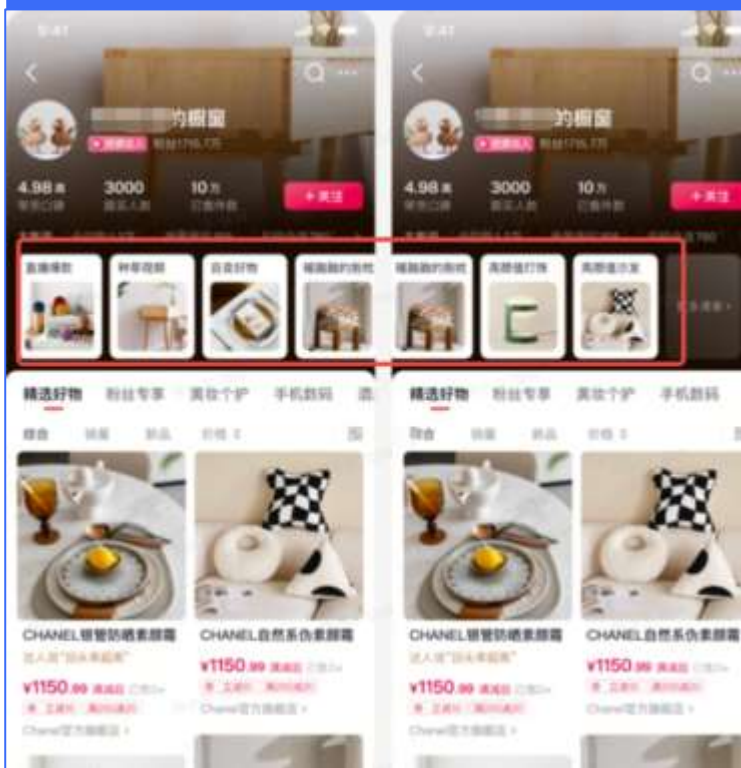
9:41

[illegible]的橱窗

粉丝176.7万

4.98 高
3000
10万
+ 关注

直播爆款
种草视频
百货好物
精致的系统
精致的系统
高颜值好物
高颜值沙发

精选好物
粉丝专享
美妆个护
手机数码

综合
销量
新品
价格

CHANEL银管防晒素颜霜
达人说"回头率超高"
¥1150.99 满减后
Chanel官方旗舰店 >

CHANEL自然系伪素颜霜
¥1150.99 满减后
Chanel官方旗舰店 >

9:41

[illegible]的橱窗

粉丝176.7万

4.98 高
3000
10万
+ 关注

精选好物
粉丝专享
美妆个护
手机数码

综合
销量
新品
价格

CHANEL银管防晒素颜霜
达人说"回头率超高"
¥1150.99 满减后
Chanel官方旗舰店 >

CHANEL自然系伪素颜霜
¥1150.99 满减后
Chanel官方旗舰店 >